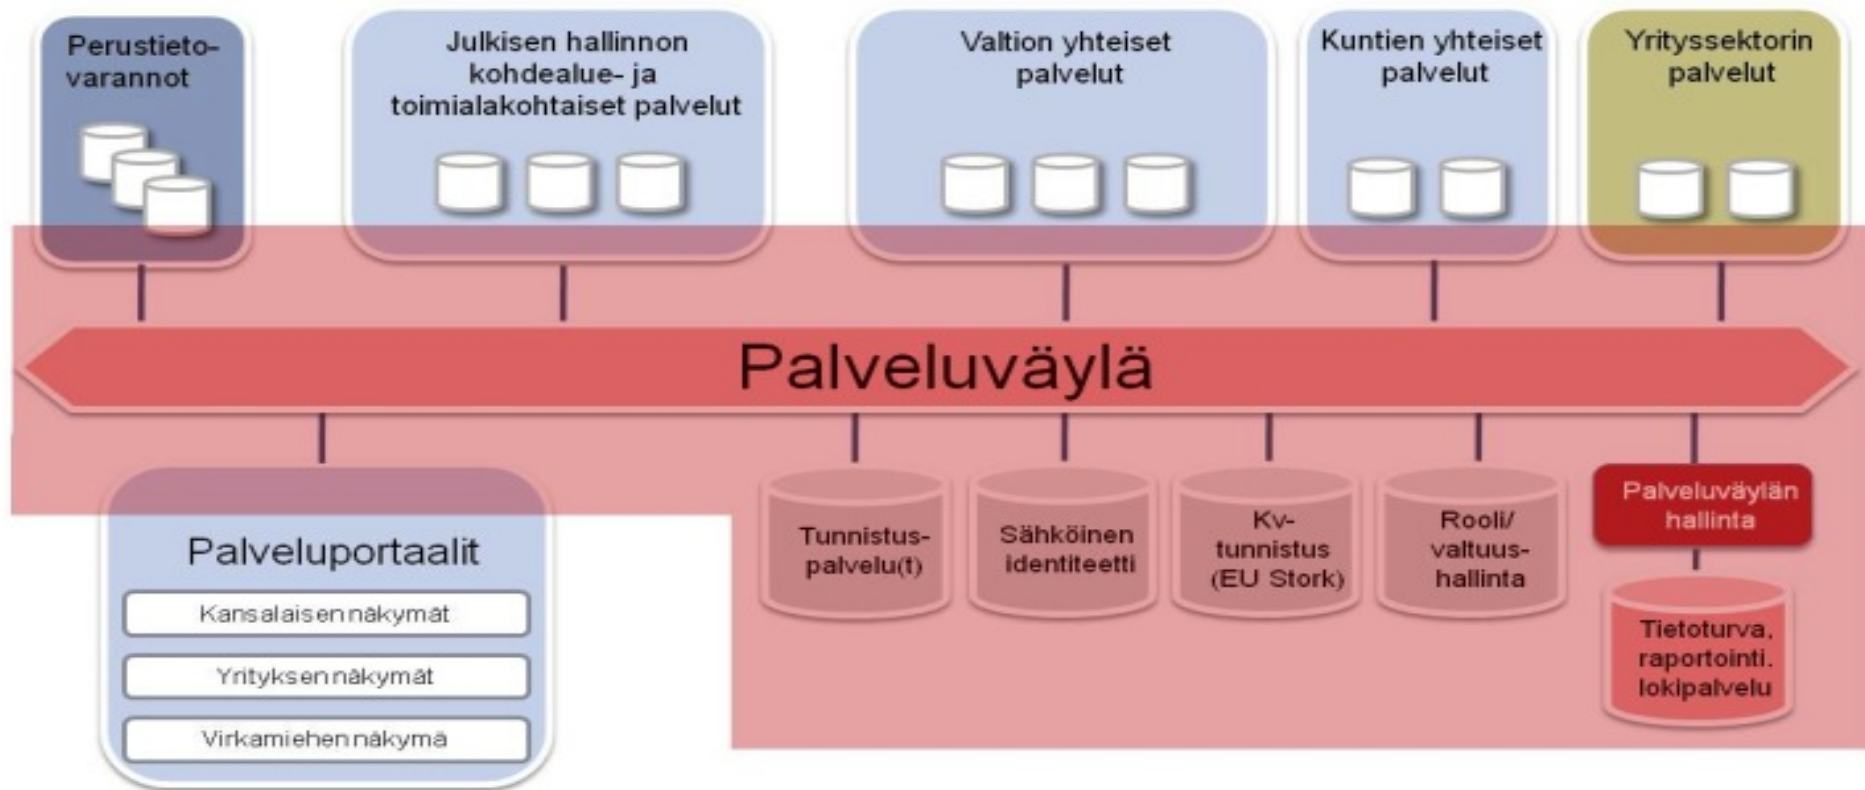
Perustieto-
varannot

Julkisen hallinnon kohdealue- ja toimialakohtaiset palvelut

Valtion yhteiset palvelut

Kuntien yhteiset palvelut

Yrityssektorin palvelut

Palveluväylä

Palveluportaalit

Kansalaisen näkymät

Yrityksen näkymät

Virkamiehen näkymä

Tunnistus-
palvelu(t)

Sähköinen identiteetti

Kv-
tunnistus
(EU Stork)

Rooli/
valtuus-
hallinta

Palveluväylän hallinta

Tietoturva, raportointi, lokipalvelu